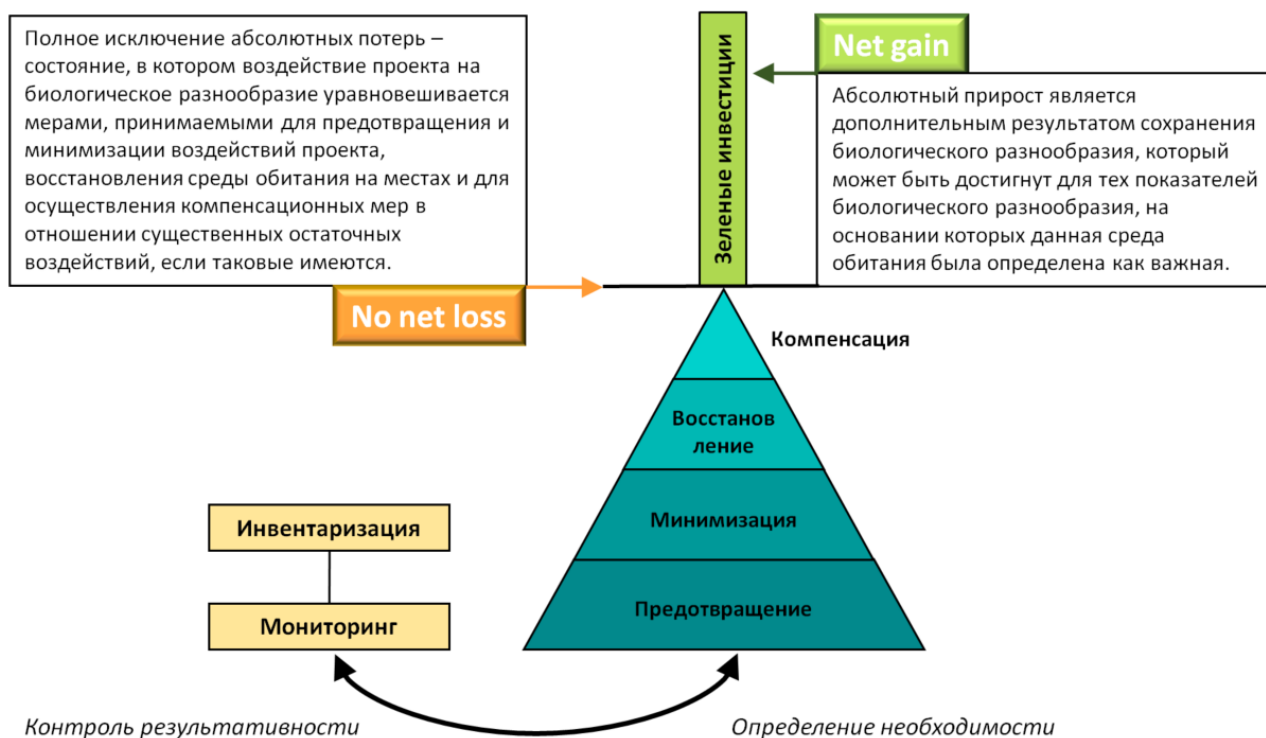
Полное исключение абсолютных потерь – состояние, в котором воздействие проекта на биологическое разнообразие уравновешивается мерами, принимаемыми для предотвращения и минимизации воздействий проекта, восстановления среды обитания на местах и для осуществления компенсационных мер в отношении существенных остаточных воздействий, если таковые имеются.

Зеленые инвестиции

Net gain

Абсолютный прирост является дополнительным результатом сохранения биологического разнообразия, который может быть достигнут для тех показателей биологического разнообразия, на основании которых данная среда обитания была определена как важная.

No net loss

Компенсация

Восстанов ление

Минимизация

Предотвращение

Инвентаризация

Мониторинг

Контроль результативности

Определение необходимости